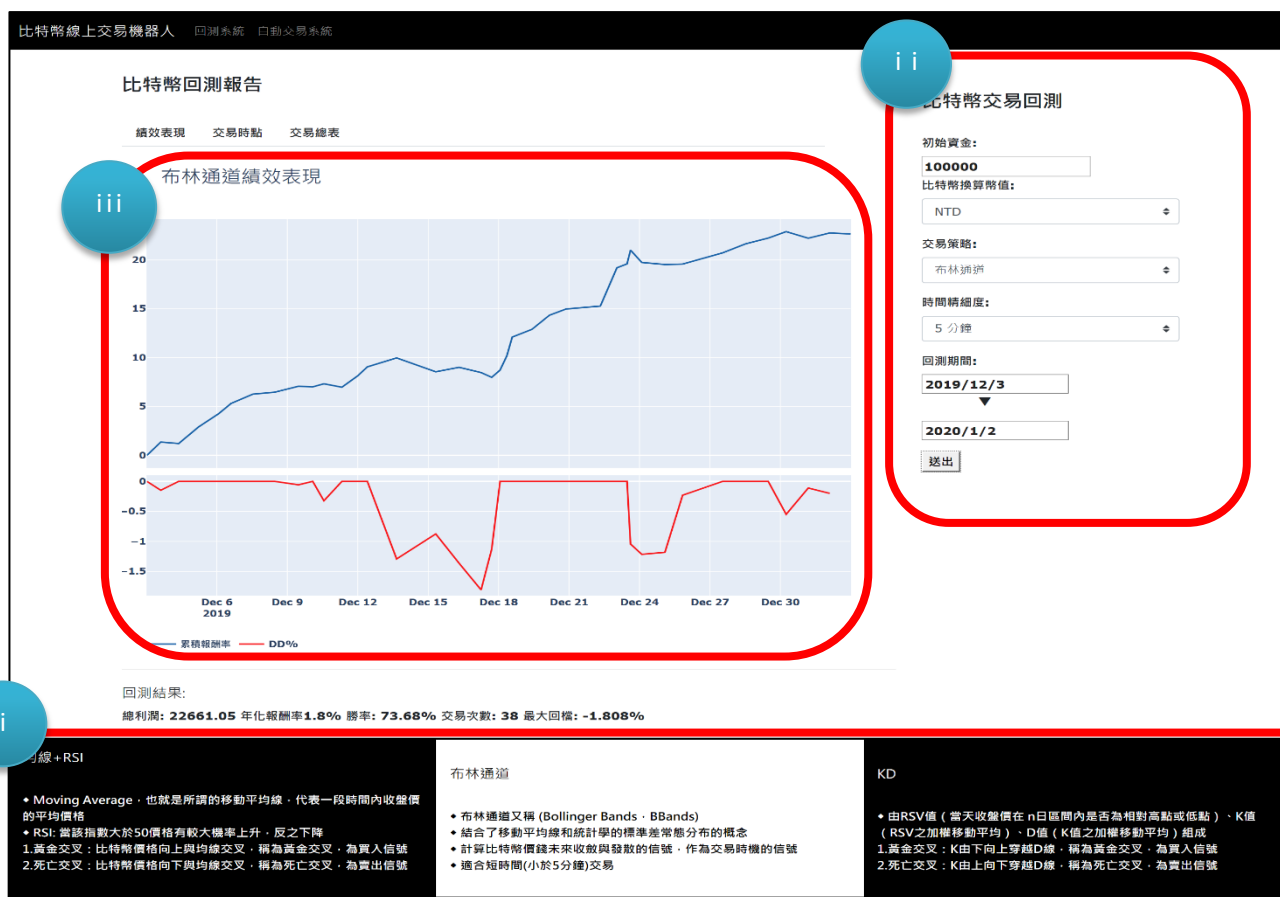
比特幣線上交易機器人 回測系統 自動交易系統

比特幣回測報告

績效表現 交易時點 交易總表

iii

布林通道績效表現

20
15
10
5
0

0
-0.5
-1
-1.5

Dec 6 2019
Dec 9
Dec 12
Dec 15
Dec 18
Dec 21
Dec 24
Dec 27
Dec 30

累積報酬率 DD%

ii

比特幣交易回測

初始資金:
100000
比特幣換算幣值:
NTD
交易策略:
布林通道
時間精細度:
5 分鐘
回測期間:
2019/12/3
2020/1/2
送出

回測結果:
總利潤: 22661.05 年化報酬率1.8% 勝率: 73.68% 交易次數: 38 最大回檔: -1.808%

i

均線+RSI

• Moving Average，也就是所謂的移動平均線，代表一段時間內收盤價的平均價格
• RSI: 當該指數大於50價格有較大機率上升，反之下降
1.黃金交叉：比特幣價格向上與均線交叉，稱為黃金交叉，為買入信號
2.死亡交叉：比特幣價格向下與均線交叉，稱為死亡交叉，為賣出信號

布林通道

• 布林通道又稱 (Bollinger Bands，BBands)
• 結合了移動平均線和統計學的標準差常態分布的概念
• 計算比特幣價錢未來收斂和發散的信號，作為交易時機的信號
• 適合短時間(小於5分鐘)交易

KD

• 由RSV值（當天收盤價在 n日區間內是否為相對高點或低點）、K值（RSV之加權移動平均）、D值（K值之加權移動平均）組成
1.黃金交叉：K由下向上穿越D線，稱為黃金交叉，為買入信號
2.死亡交叉：K由上向下穿越D線，稱為死亡交叉，為賣出信號